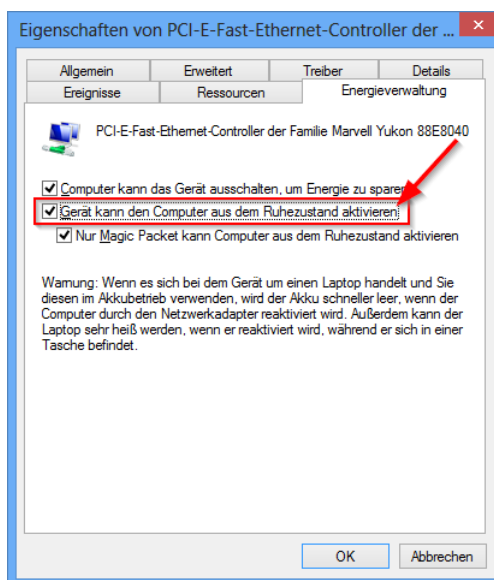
Eigenschaften von PCI-E-Fast-Ethernet-Controller der ...

Allgemein | Erweitert | Treiber | Details
Ereignisse | Ressourcen | Energieverwaltung

PCI-E-Fast-Ethernet-Controller der Familie Marvell Yukon 88E8040

☑ Computer kann das Gerät ausschalten, um Energie zu sparen

☑ Gerät kann den Computer aus dem Ruhezustand aktivieren

☑ Nur Magic Packet kann Computer aus dem Ruhezustand aktivieren

Warnung: Wenn es sich bei dem Gerät um einen Laptop handelt und Sie diesen im Akkubetrieb verwenden, wird der Akku schneller leer, wenn der Computer durch den Netzwerkadapter reaktiviert wird. Außerdem kann der Laptop sehr heiß werden, wenn er reaktiviert wird, während er sich in einer Tasche befindet.

OK | Abbrechen